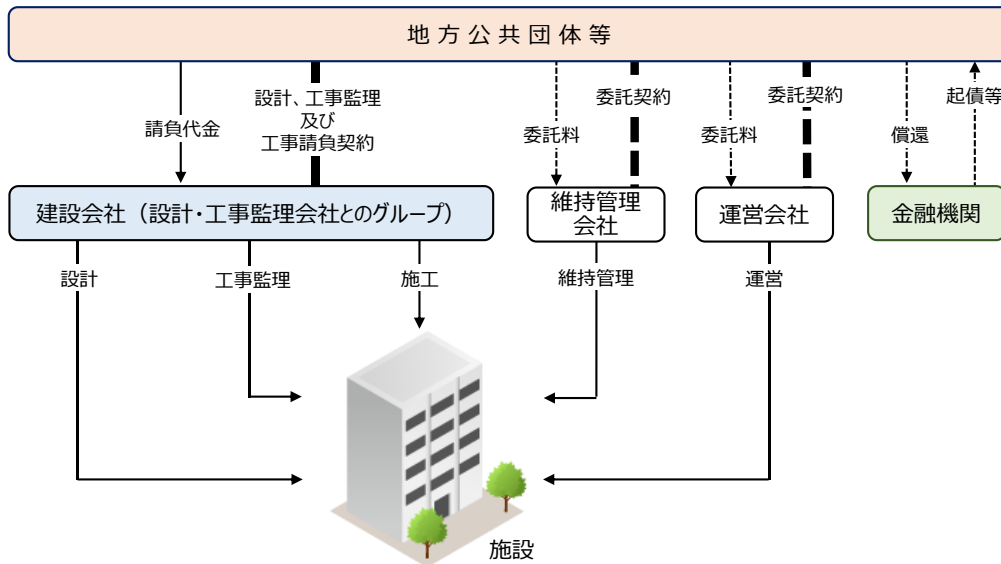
地方公共団体等

請負代金

設計、工事監理
及び
工事請負契約

委託料

委託契約

委託料

委託契約

償還

起債等

建設会社（設計・工事監理会社とのグループ）

維持管理
会社

運営会社

金融機関

設計

工事監理

施工

維持管理

運営

施設